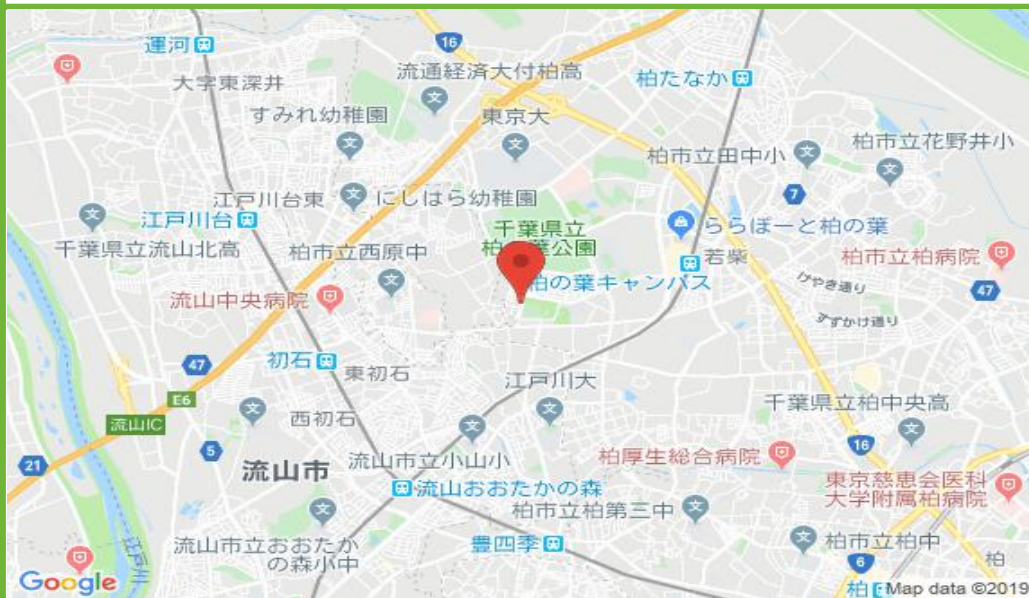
運河
16
大字東深井
流通経済大付柏高
柏たなか
すみれ幼稚園
東京大
柏市立花野井小
柏市立田中小
江戸川台東
にしはら幼稚園
7
江戸川台
千葉県立
ららぽーと柏の葉
千葉県立流山北高
柏市立西原中
柏の葉公園
若柴
柏市立柏病院
柏の葉キャンパス
けやき通り
流山中央病院
47
すずかけ通り
47
初石
東初石
江戸川大
E6
流山IC
西初石
千葉県立柏中央高
5
21
柏厚生総合病院
16
流山市
流山市立小山小
東京慈恵会医科大学附属柏病院
流山おおたかの森
柏市立柏第三中
流山市立おおたかの森小中
豊四季
柏市立柏中
6
柏
Google
Map data ©2019